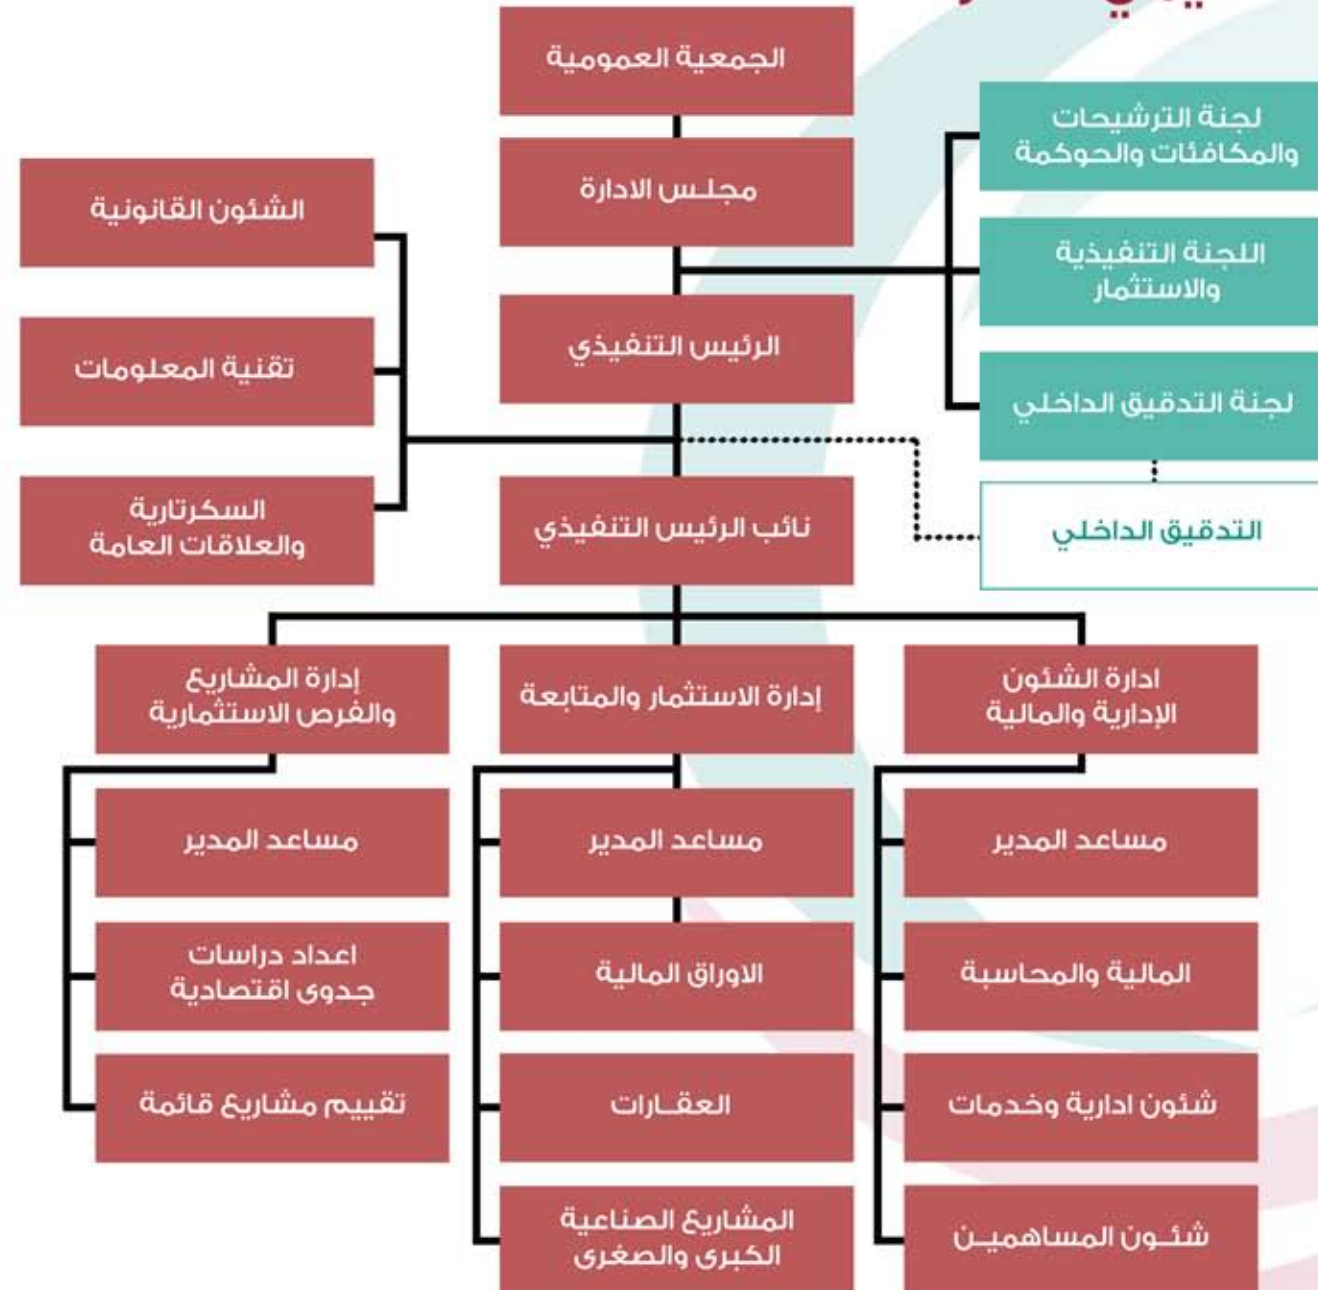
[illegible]

الجمعية العمومية

مجلـس الادارة

الرئيس التنفيذي

نائب الرئيس التنفيذي

لجنة الترشيحات والمكافئات والحوكمة

اللجنة التنفيذية والاستثمار

لجنة التدقيق الداخلي

التدقيق الداخلي

الشئون القانونية

تقنية المعلومات

السكرتارية والعلاقات العامة

ادارة الشئون الإدارية والمالية

مساعد المدير

المالية والمحاسبة

شئون ادارية وخدمات

شئـون المساهميـن

إدارة الاستثمار والمتابعة

مساعد المدير

الاوراق المالية

العقـارات

المشاريع الصناعية الكبرى والصغرى

إدارة المشاريع والفرص الاستثمارية

مساعد المدير

اعداد دراسات جدوى اقتصادية

تقييم مشاريع قائمة